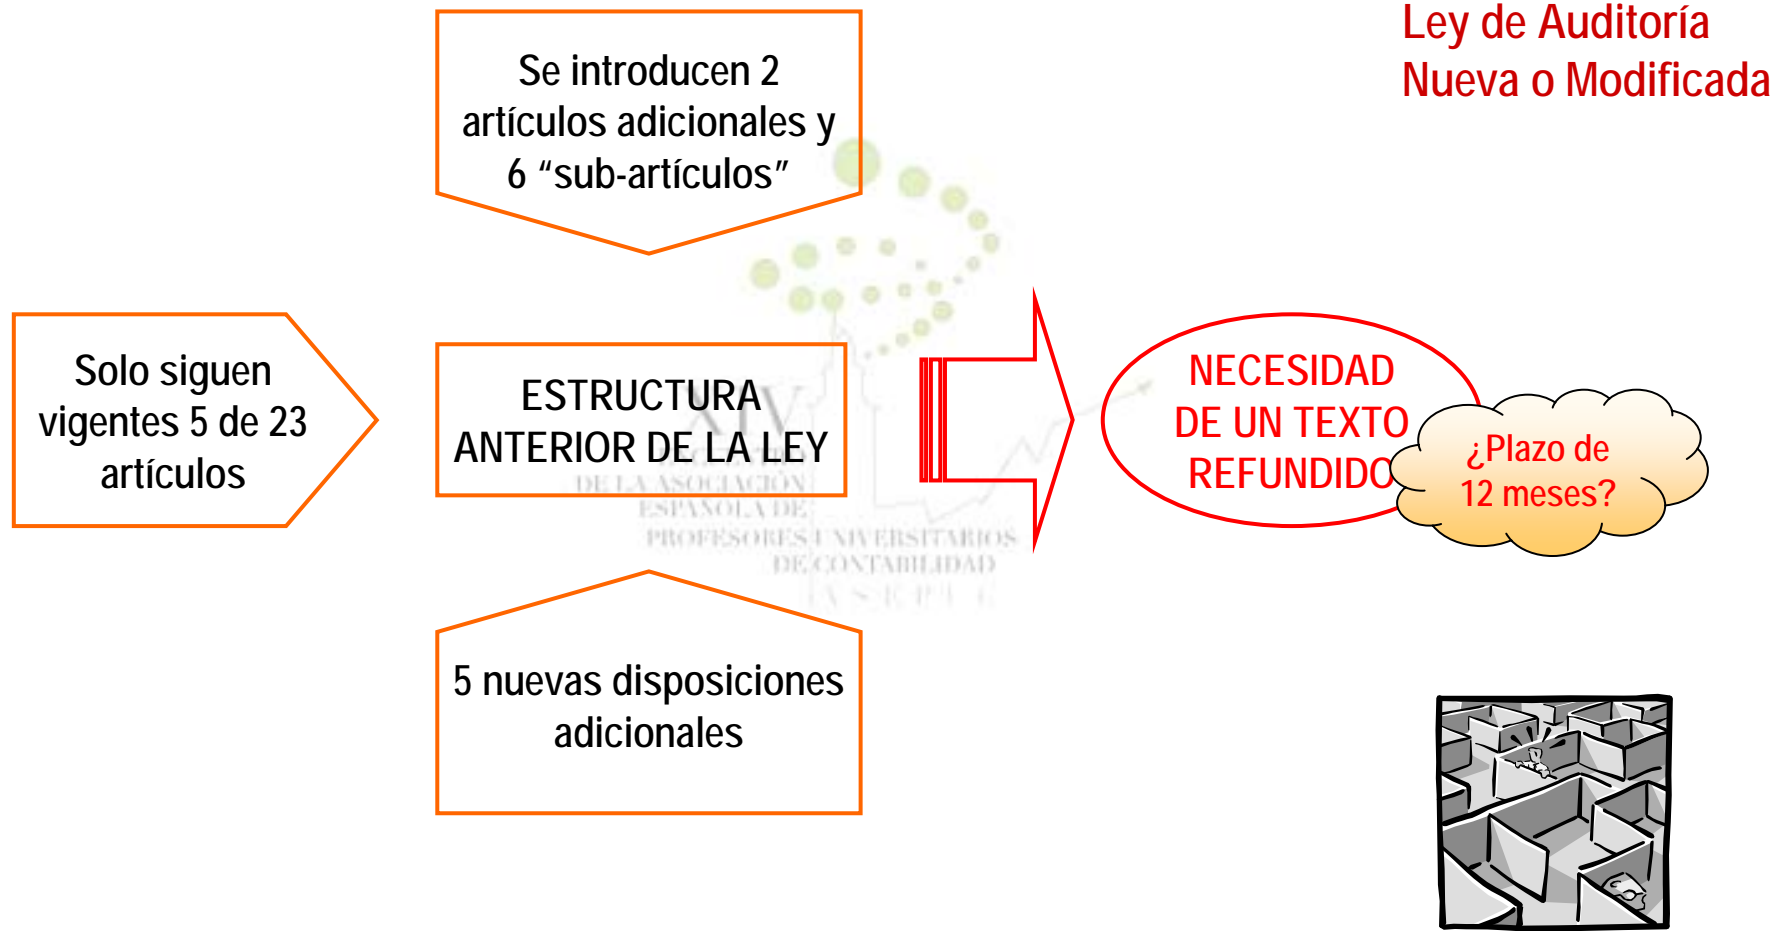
Ley de Auditoría
Nueva o Modificada

Se introducen 2 artículos adicionales y 6 “sub-artículos”

Solo siguen vigentes 5 de 23 artículos

ESTRUCTURA ANTERIOR DE LA LEY

NECESIDAD DE UN TEXTO REFUNDIDO

¿Plazo de 12 meses?

XIV
DE LA ASOCIACIÓN ESPAÑOLA DE PROFESORES UNIVERSITARIOS DE CONTABILIDAD
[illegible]

5 nuevas disposiciones adicionales